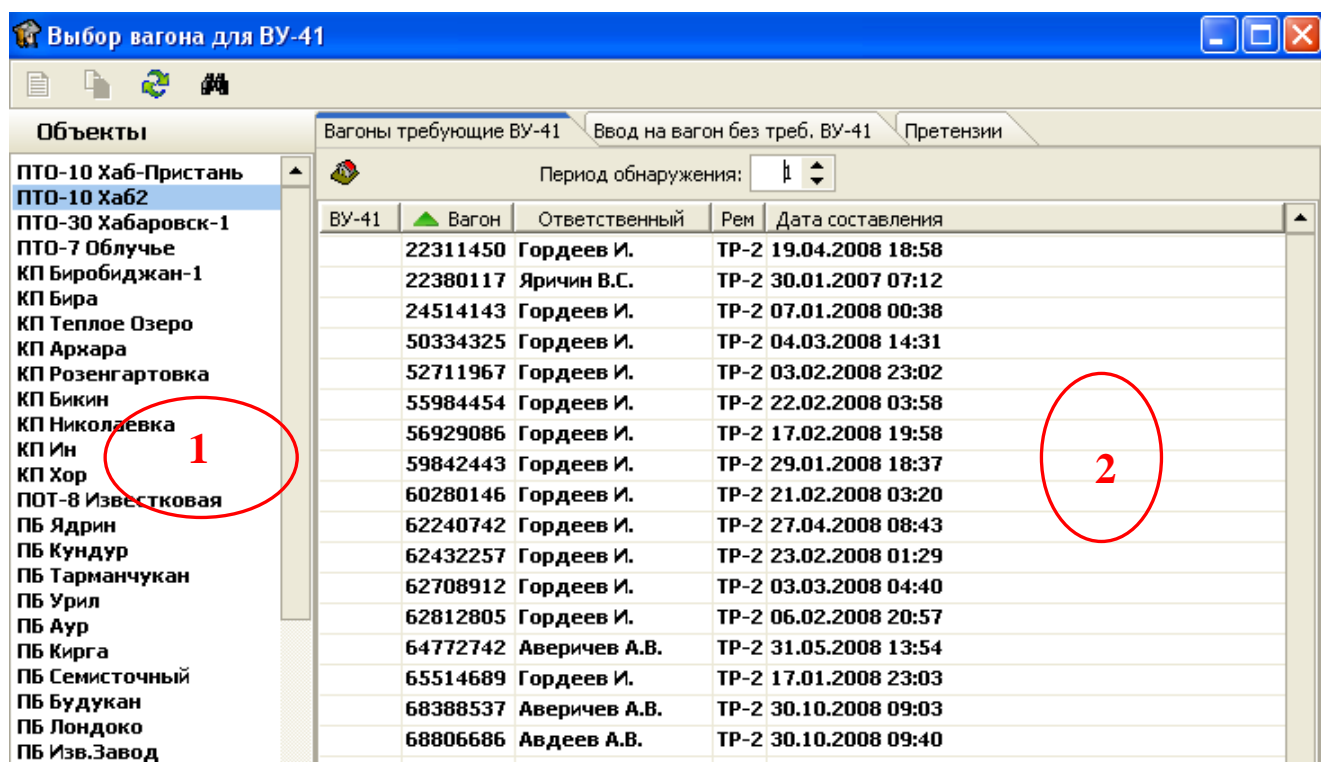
Выбор вагона для ВУ-41

Объекты

ПТО-10 Хаб-Пристань
ПТО-10 Хаб2
ПТО-30 Хабаровск-1
ПТО-7 Облучье
КП Биробиджан-1
КП Бира
КП Теплое Озеро
КП Архара
КП Розенгартовка
КП Бикин
КП Николаевка
КП Ин
КП Хор
ПОТ-8 Известковая
ПБ Ядрин
ПБ Кундур
ПБ Тарманчукан
ПБ Урил
ПБ Аур
ПБ Кирга
ПБ Семисточный
ПБ Будукан
ПБ Лондоко
ПБ Изв.Завод

1

Вагоны требующие ВУ-41 | Ввод на вагон без треб. ВУ-41 | Претензии

Период обнаружения: 1

| ВУ-41 | Вагон | Ответственный | Рем | Дата составления |
|---|---|---|---|---|
| | 22311450 | Гордеев И. | ТР-2 | 19.04.2008 18:58 |
| | 22380117 | Яричин В.С. | ТР-2 | 30.01.2007 07:12 |
| | 24514143 | Гордеев И. | ТР-2 | 07.01.2008 00:38 |
| | 50334325 | Гордеев И. | ТР-2 | 04.03.2008 14:31 |
| | 52711967 | Гордеев И. | ТР-2 | 03.02.2008 23:02 |
| | 55984454 | Гордеев И. | ТР-2 | 22.02.2008 03:58 |
| | 56929086 | Гордеев И. | ТР-2 | 17.02.2008 19:58 |
| | 59842443 | Гордеев И. | ТР-2 | 29.01.2008 18:37 |
| | 60280146 | Гордеев И. | ТР-2 | 21.02.2008 03:20 |
| | 62240742 | Гордеев И. | ТР-2 | 27.04.2008 08:43 |
| | 62432257 | Гордеев И. | ТР-2 | 23.02.2008 01:29 |
| | 62708912 | Гордеев И. | ТР-2 | 03.03.2008 04:40 |
| | 62812805 | Гордеев И. | ТР-2 | 06.02.2008 20:57 |
| | 64772742 | Аверичев А.В. | ТР-2 | 31.05.2008 13:54 |
| | 65514689 | Гордеев И. | ТР-2 | 17.01.2008 23:03 |
| | 68388537 | Аверичев А.В. | ТР-2 | 30.10.2008 09:03 |
| | 68806686 | Авдеев А.В. | ТР-2 | 30.10.2008 09:40 |

2